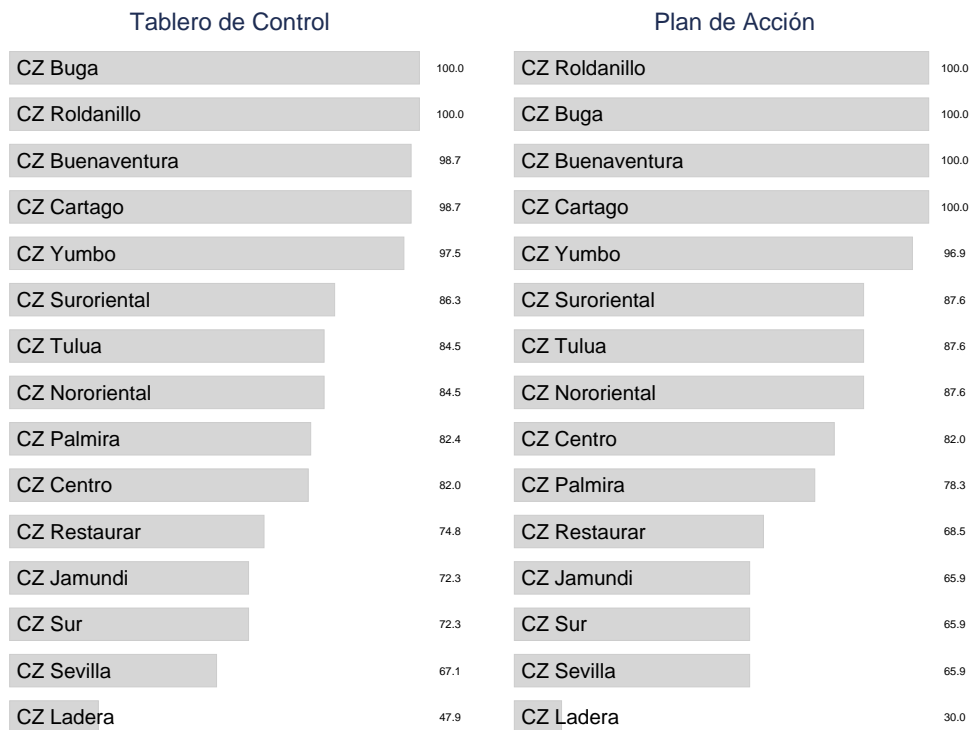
Tablero de Control

CZ Buga 100.0
CZ Roldanillo 100.0
CZ Buenaventura 98.7
CZ Cartago 98.7
CZ Yumbo 97.5
CZ Suroriental 86.3
CZ Tulua 84.5
CZ Nororiental 84.5
CZ Palmira 82.4
CZ Centro 82.0
CZ Restaurar 74.8
CZ Jamundi 72.3
CZ Sur 72.3
CZ Sevilla 67.1
CZ Ladera 47.9

Plan de Acción

CZ Roldanillo 100.0
CZ Buga 100.0
CZ Buenaventura 100.0
CZ Cartago 100.0
CZ Yumbo 96.9
CZ Suroriental 87.6
CZ Tulua 87.6
CZ Nororiental 87.6
CZ Centro 82.0
CZ Palmira 78.3
CZ Restaurar 68.5
CZ Jamundi 65.9
CZ Sur 65.9
CZ Sevilla 65.9
CZ Ladera 30.0